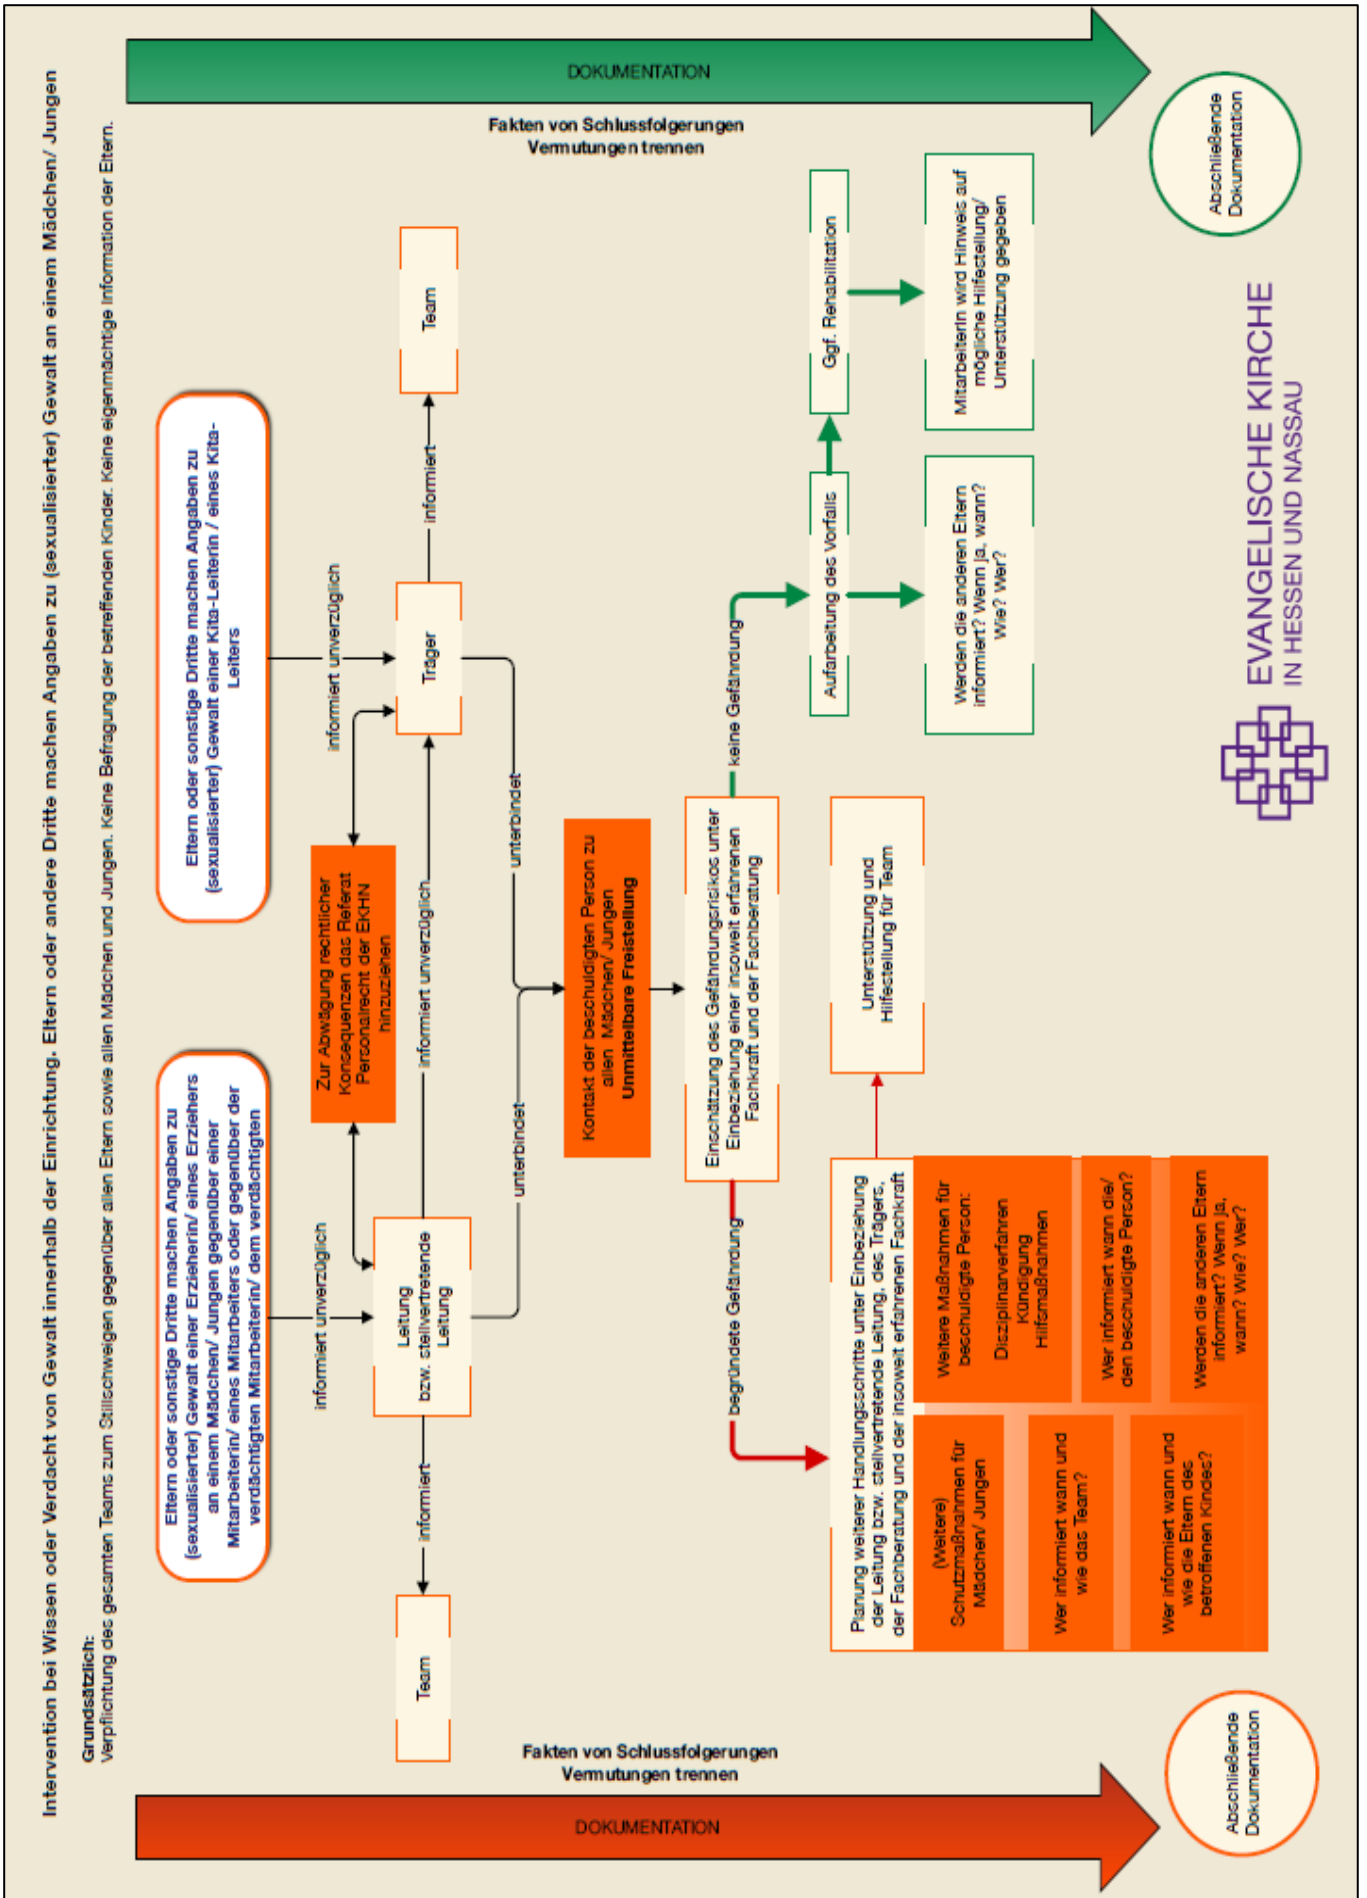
Intervention bei Wissen oder Verdacht von Gewalt innerhalb der Einrichtung. Eltern oder andere Dritte machen Angaben zu (sexualisierter) Gewalt an einem Mädchen/ Jungen

Grundsätzlich:
Verpflichtung des gesamten Teams zum Stillschweigen gegenüber allen Eltern sowie allen Mädchen und Jungen. Keine Befragung der betreffenden Kinder. Keine eigenmächtige Information der Eltern.

DOKUMENTATION

Fakten von Schlussfolgerungen Vermutungen trennen

Abschließende Dokumentation

Eltern oder sonstige Dritte machen Angaben zu (sexualisierter) Gewalt einer Kita-Leiterin / eines Kita-Leiters

informiert unverzüglich

Träger

informiert

Team

Eltern oder sonstige Dritte machen Angaben zu (sexualisierter) Gewalt einer Erzieherin/ eines Erziehers an einem Mädchen/ Jungen gegenüber einer Mitarbeiterin/ eines Mitarbeiters oder gegenüber der verdächtigten Mitarbeiterin/ dem verdächtigten

informiert unverzüglich

Leitung bzw. stellvertretende Leitung

informiert

Team

Zur Abwägung rechtlicher Konsequenzen das Referat Personalrecht der EKHN hinzuziehen

informiert unverzüglich

unterbindet

unterbindet

Kontakt der beschuldigten Person zu allen Mädchen/ Jungen
Unmittelbare Freistellung

Einschätzung des Gefährdungsrisikos unter Einbeziehung einer insoweit erfahrenen Fachkraft und der Fachberatung

keine Gefährdung

Aufarbeitung des Vorfalls

Ggf. Rehabilitation

Mitarbeiterin wird Hinweis auf mögliche Hilfestellung/ Unterstützung gegeben

Werden die anderen Eltern informiert? Wenn ja, wann? Wie? Wer?

Unterstützung und Hilfestellung für Team

begründete Gefährdung

Planung weiterer Handlungsschritte unter Einbeziehung der Leitung bzw. stellvertretende Leitung, des Trägers, der Fachberatung und der insoweit erfahrenen Fachkraft

Weitere Maßnahmen für beschuldigte Person:
Disziplinarverfahren
Kündigung
Hilfsmaßnahmen

Wer informiert wann die/ den beschuldigte Person?

Werden die anderen Eltern informiert? Wenn ja, wann? Wie? Wer?

(Weitere) Schutzmaßnahmen für Mädchen/ Jungen

Wer informiert wann und wie das Team?

Wer informiert wann und wie die Eltern des betroffenen Kindes?

Fakten von Schlussfolgerungen Vermutungen trennen

DOKUMENTATION

Abschließende Dokumentation

EVANGELISCHE KIRCHE
IN HESSEN UND NASSAU